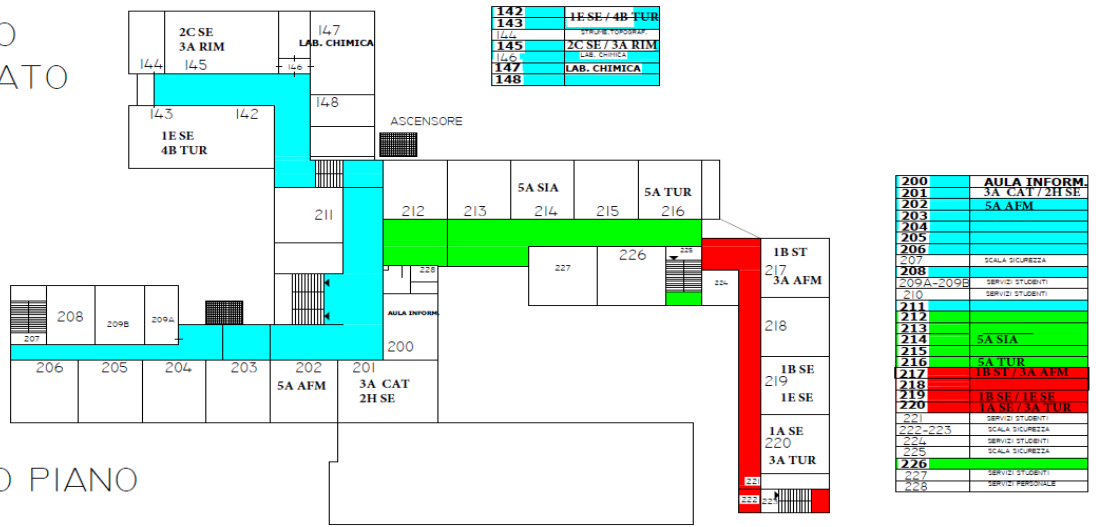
O
ATO

O PIANO

144 145
2C SE
3A RIM
146
147
LAB. CHIMICA
148
143 142
1E SE
4B TUR
ASCENSORE
211
212 213 5A SIA 214 215 5A TUR 216
225
227 226
228
224
1B ST
217
3A AFM
218
1B SE
219
1E SE
1A SE
220
3A TUR
221
222 223
208 209B 209A
207
AULA INFORM.
200
206 205 204 203 202 5A AFM 201 3A CAT 2H SE

| 142 | 1E SE / 4B TUR |
|---|---|
| 143 | |
| 144 | STRUM. TOPOGRAF. |
| 145 | 2C SE / 3A RIM |
| 146 | LAB. CHIMICA |
| 147 | LAB. CHIMICA |
| 148 | |

| 200 | AULA INFORM. |
|---|---|
| 201 | 3A CAT / 2H SE |
| 202 | 5A AFM |
| 203 | |
| 204 | |
| 205 | |
| 206 | |
| 207 | SCALA SICUREZZA |
| 208 | |
| 209A-209B | SERVIZI STUDENTI |
| 210 | SERVIZI STUDENTI |
| 211 | |
| 212 | |
| 213 | |
| 214 | 5A SIA |
| 215 | |
| 216 | 5A TUR |
| 217 | 1B ST / 3A AFM |
| 218 | |
| 219 | 1B SE / 1E SE |
| 220 | 1A SE / 3A TUR |
| 221 | SERVIZI STUDENTI |
| 222-223 | SCALA SICUREZZA |
| 224 | SERVIZI STUDENTI |
| 225 | SCALA SICUREZZA |
| 226 | |
| 227 | SERVIZI STUDENTI |
| 228 | SERVIZI PERSONALE |